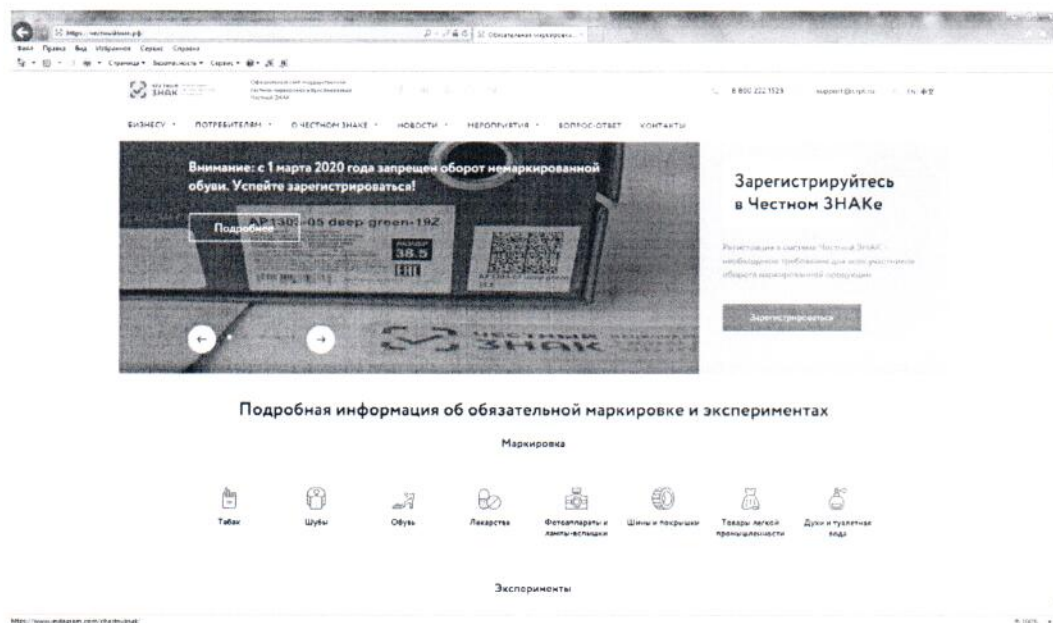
https://честныйзнак.рф
Обязательная маркировка...
Файл Правка Вид Избранное Сервис Справка
Страница ▾ Безопасность ▾ Сервис ▾

ЧЕСТНЫЙ ЗНАК
Официальный сайт государственной системы маркировки и прослеживания Честный ЗНАК

8 800 222 1523
support@crpt.ru

БИЗНЕСУ ▾ ПОТРЕБИТЕЛЯМ ▾ О ЧЕСТНОМ ЗНАКЕ ▾ НОВОСТИ ▾ МЕРОПРИЯТИЯ ▾ ВОПРОС-ОТВЕТ КОНТАКТЫ

Внимание: с 1 марта 2020 года запрещен оборот немаркированной обуви. Успейте зарегистрироваться!

Подробнее

AP1301-05 deep green-19Z
38.5
EAC

ЧЕСТНЫЙ ЗНАК

Зарегистрируйтесь в Честном ЗНАКе

Регистрация в системе "Честный ЗНАК" необходимое требование для всех участников оборота маркированной продукции

Зарегистрироваться

Подробная информация об обязательной маркировке и экспериментах

Маркировка

Табак
Шубы
Обувь
Лекарства
Фотоаппараты и лампы-вспышки
Шины и покрышки
Товары легкой промышленности
Духи и туалетная вода

Эксперименты

https://www.instagram.com/chestnyznak/